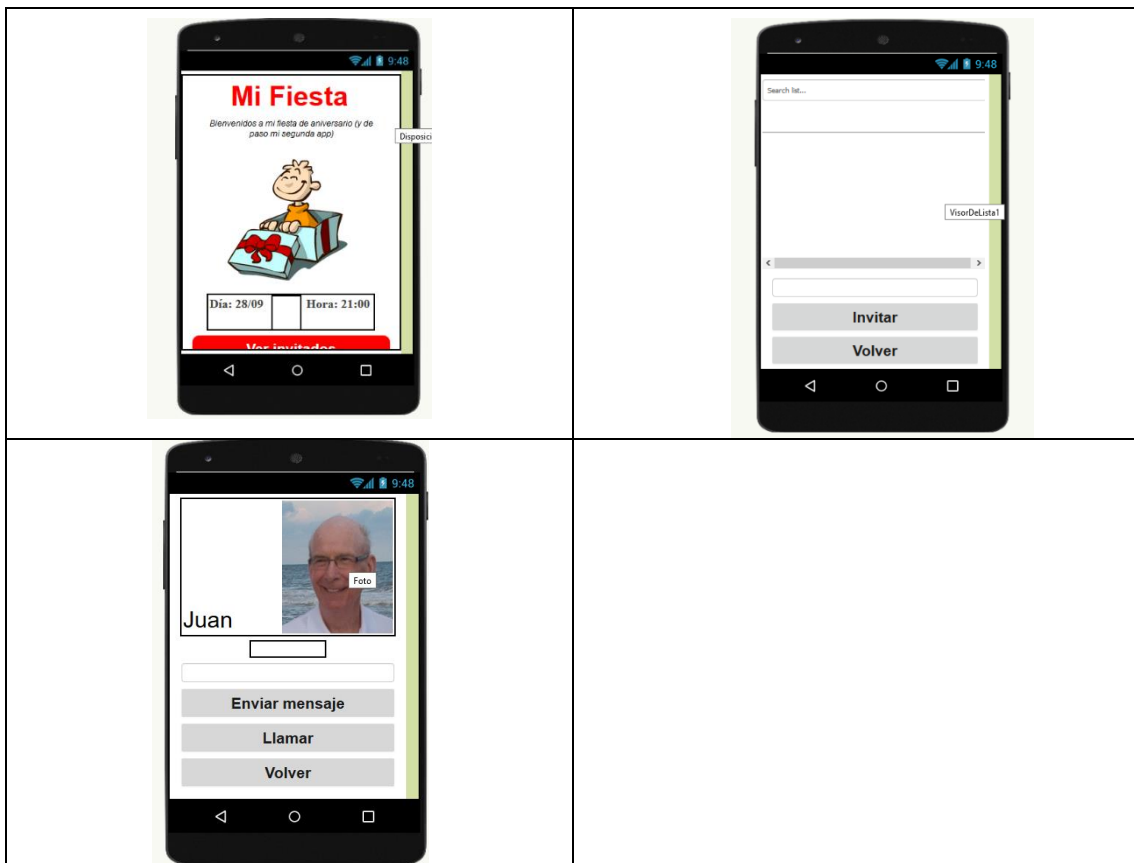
9:48

Mi Fiesta

Bienvenidos a mi fiesta de aniversario (y de paso mi segunda app)

Disposici

| Día: 28/09 | | Hora: 21:00 |
|---|---|---|

Ver invitados

9:48

Search list...

VisorDeLista1

Invitar

Volver

9:48

Foto

Juan

Enviar mensaje

Llamar

Volver